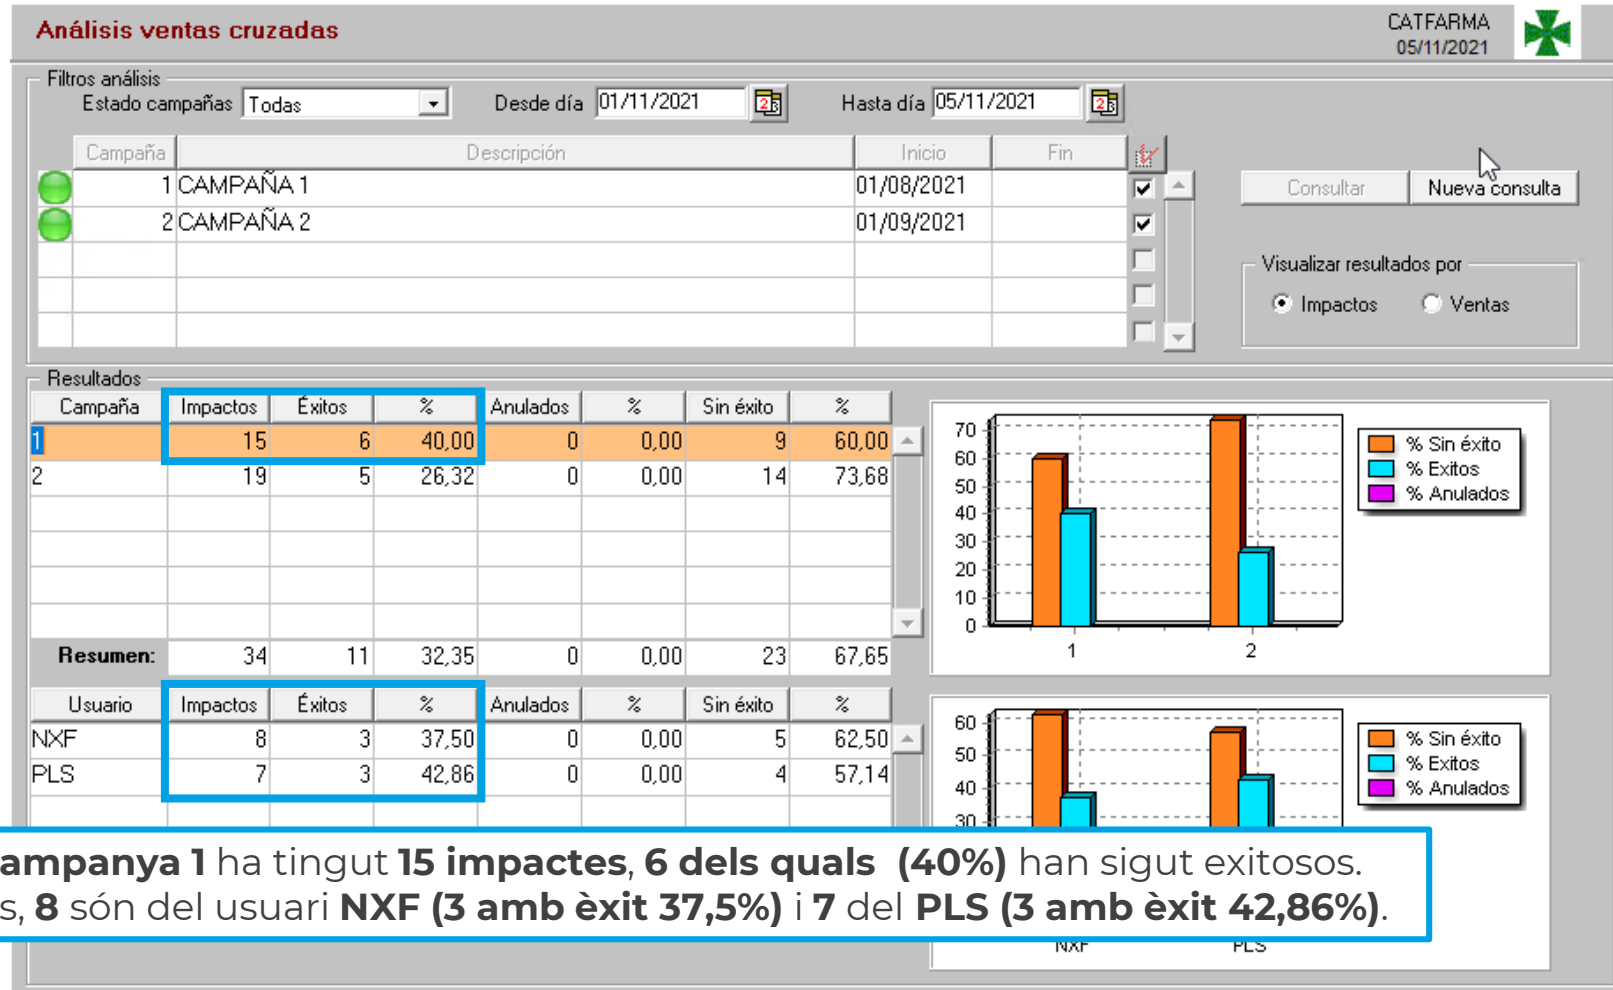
Análisis ventas cruzadas

CATFARMA
05/11/2021

Filtros análisis
Estado campañas Todas
Desde día 01/11/2021
Hasta día 05/11/2021

| Campaña | Descripción | Inicio | Fin |
|---|---|---|---|
| 1 | CAMPAÑA 1 | 01/08/2021 | |
| 2 | CAMPAÑA 2 | 01/09/2021 | |

Consultar
Nueva consulta

Visualizar resultados por
Impactos
Ventas

Resultados

| Campaña | Impactos | Éxitos | % | Anulados | % | Sin éxito | % |
|---|---|---|---|---|---|---|---|
| 1 | 15 | 6 | 40,00 | 0 | 0,00 | 9 | 60,00 |
| 2 | 19 | 5 | 26,32 | 0 | 0,00 | 14 | 73,68 |
| Resumen: | 34 | 11 | 32,35 | 0 | 0,00 | 23 | 67,65 |

70
60
50
40
30
20
10
0
1
2
% Sin éxito
% Exitos
% Anulados

| Usuario | Impactos | Éxitos | % | Anulados | % | Sin éxito | % |
|---|---|---|---|---|---|---|---|
| NXF | 8 | 3 | 37,50 | 0 | 0,00 | 5 | 62,50 |
| PLS | 7 | 3 | 42,86 | 0 | 0,00 | 4 | 57,14 |

60
50
40
30
% Sin éxito
% Exitos
% Anulados
NXF
PLS

ampanya 1 ha tingut 15 impactes, 6 dels quals (40%) han sigut exitosos.
s, 8 són del usuari NXF (3 amb èxit 37,5%) i 7 del PLS (3 amb èxit 42,86%).